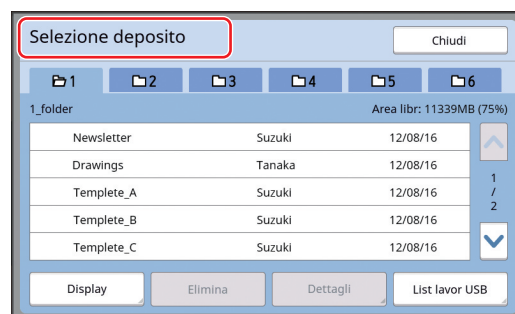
Selezione deposito

Chiudi

1 2 3 4 5 6

1_folder

Area libr: 11339MB (75%)

| | | |
|---|---|---|
| Newsletter | Suzuki | 12/08/16 |
| Drawings | Tanaka | 12/08/16 |
| Templete_A | Suzuki | 12/08/16 |
| Templete_B | Suzuki | 12/08/16 |
| Templete_C | Suzuki | 12/08/16 |

1 / 2

Display

Elimina

Dettagli

List lavor USB